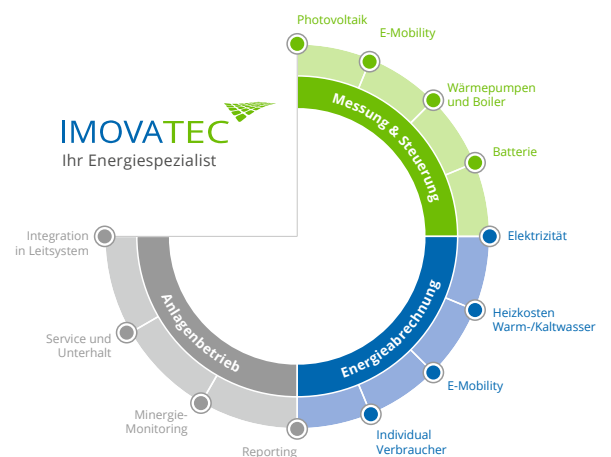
IMOVATEC
Ihr Energiespezialist

Photovoltaik
E-Mobility
Wärmepumpen und Boiler
Batterie
Messung & Steuerung

Elektrizität
Heizkosten Warm-/Kaltwasser
E-Mobility
Individual Verbraucher
Energieabrechnung

Integration in Leitsystem
Service und Unterhalt
Minergie-Monitoring
Reporting
Anlagenbetrieb